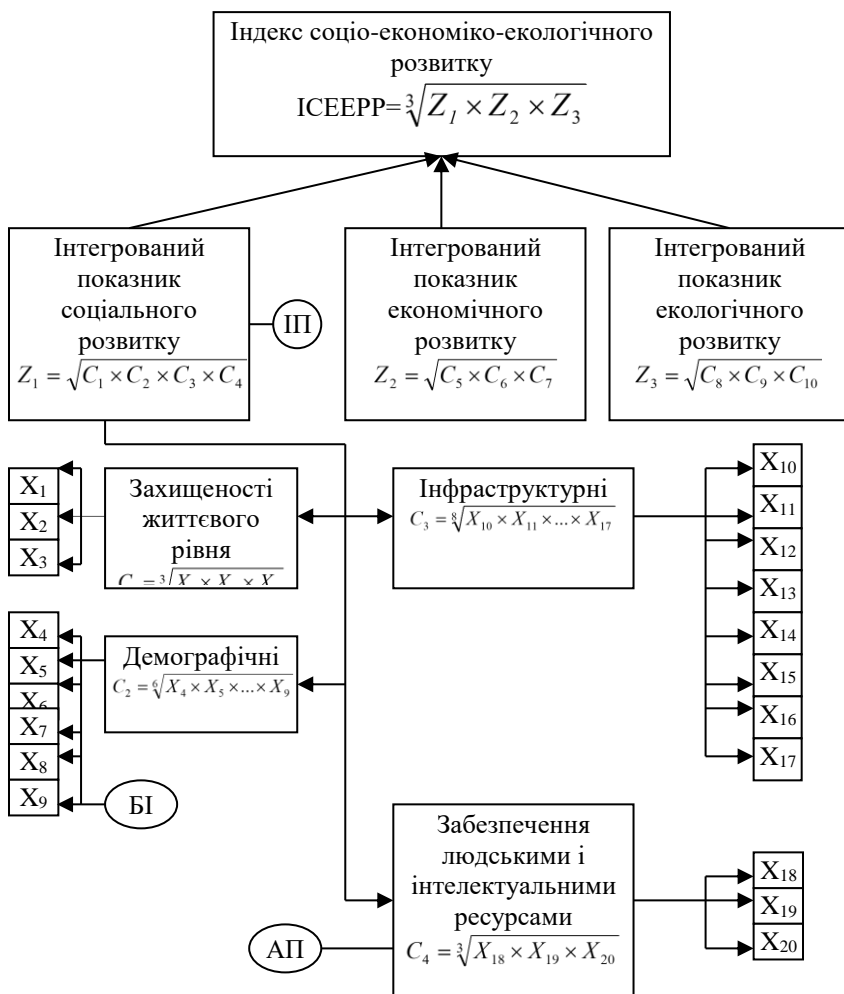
Індекс соціо-економіко-екологічного розвитку
ICEEPP=$\sqrt[3]{Z_1 \times Z_2 \times Z_3}$

Інтегрований показник соціального розвитку
$Z_1 = \sqrt{C_1 \times C_2 \times C_3 \times C_4}$

ІП

Інтегрований показник економічного розвитку
$Z_2 = \sqrt{C_5 \times C_6 \times C_7}$

Інтегрований показник екологічного розвитку
$Z_3 = \sqrt{C_8 \times C_9 \times C_{10}}$

X$_1$
X$_2$
X$_3$

Захищеності життєвого рівня
$C_1 = \sqrt[3]{X_1 \times X_2 \times X_3}$ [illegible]

Інфраструктурні
$C_3 = \sqrt[8]{X_{10} \times X_{11} \times ... \times X_{17}}$

X$_{10}$
X$_{11}$
X$_{12}$
X$_{13}$
X$_{14}$
X$_{15}$
X$_{16}$
X$_{17}$

X$_4$
X$_5$
X$_6$
X$_7$
X$_8$
X$_9$

Демографічні
$C_2 = \sqrt[6]{X_4 \times X_5 \times ... \times X_9}$

БІ

Забезпечення людськими і інтелектуальними ресурсами
$C_4 = \sqrt[3]{X_{18} \times X_{19} \times X_{20}}$

АП

X$_{18}$
X$_{19}$
X$_{20}$